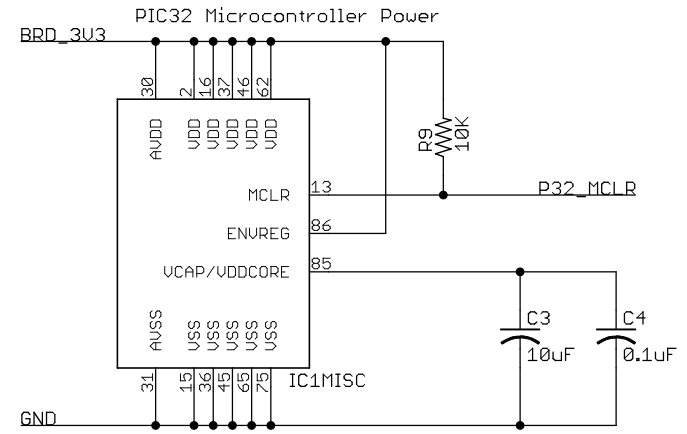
PIC32 Microcontroller Power

BRD_3V3

30 2 16 37 46 62

AVDD VDD VDD VDD VDD VDD

R9 10K

MCLR 13 P32_MCLR

ENVREG 86

VCAP/VDDCORE 85

AVSS VSS VSS VSS VSS VSS

C3 10uF

C4 0.1uF

31 15 36 45 65 75

IC1MISC

GND